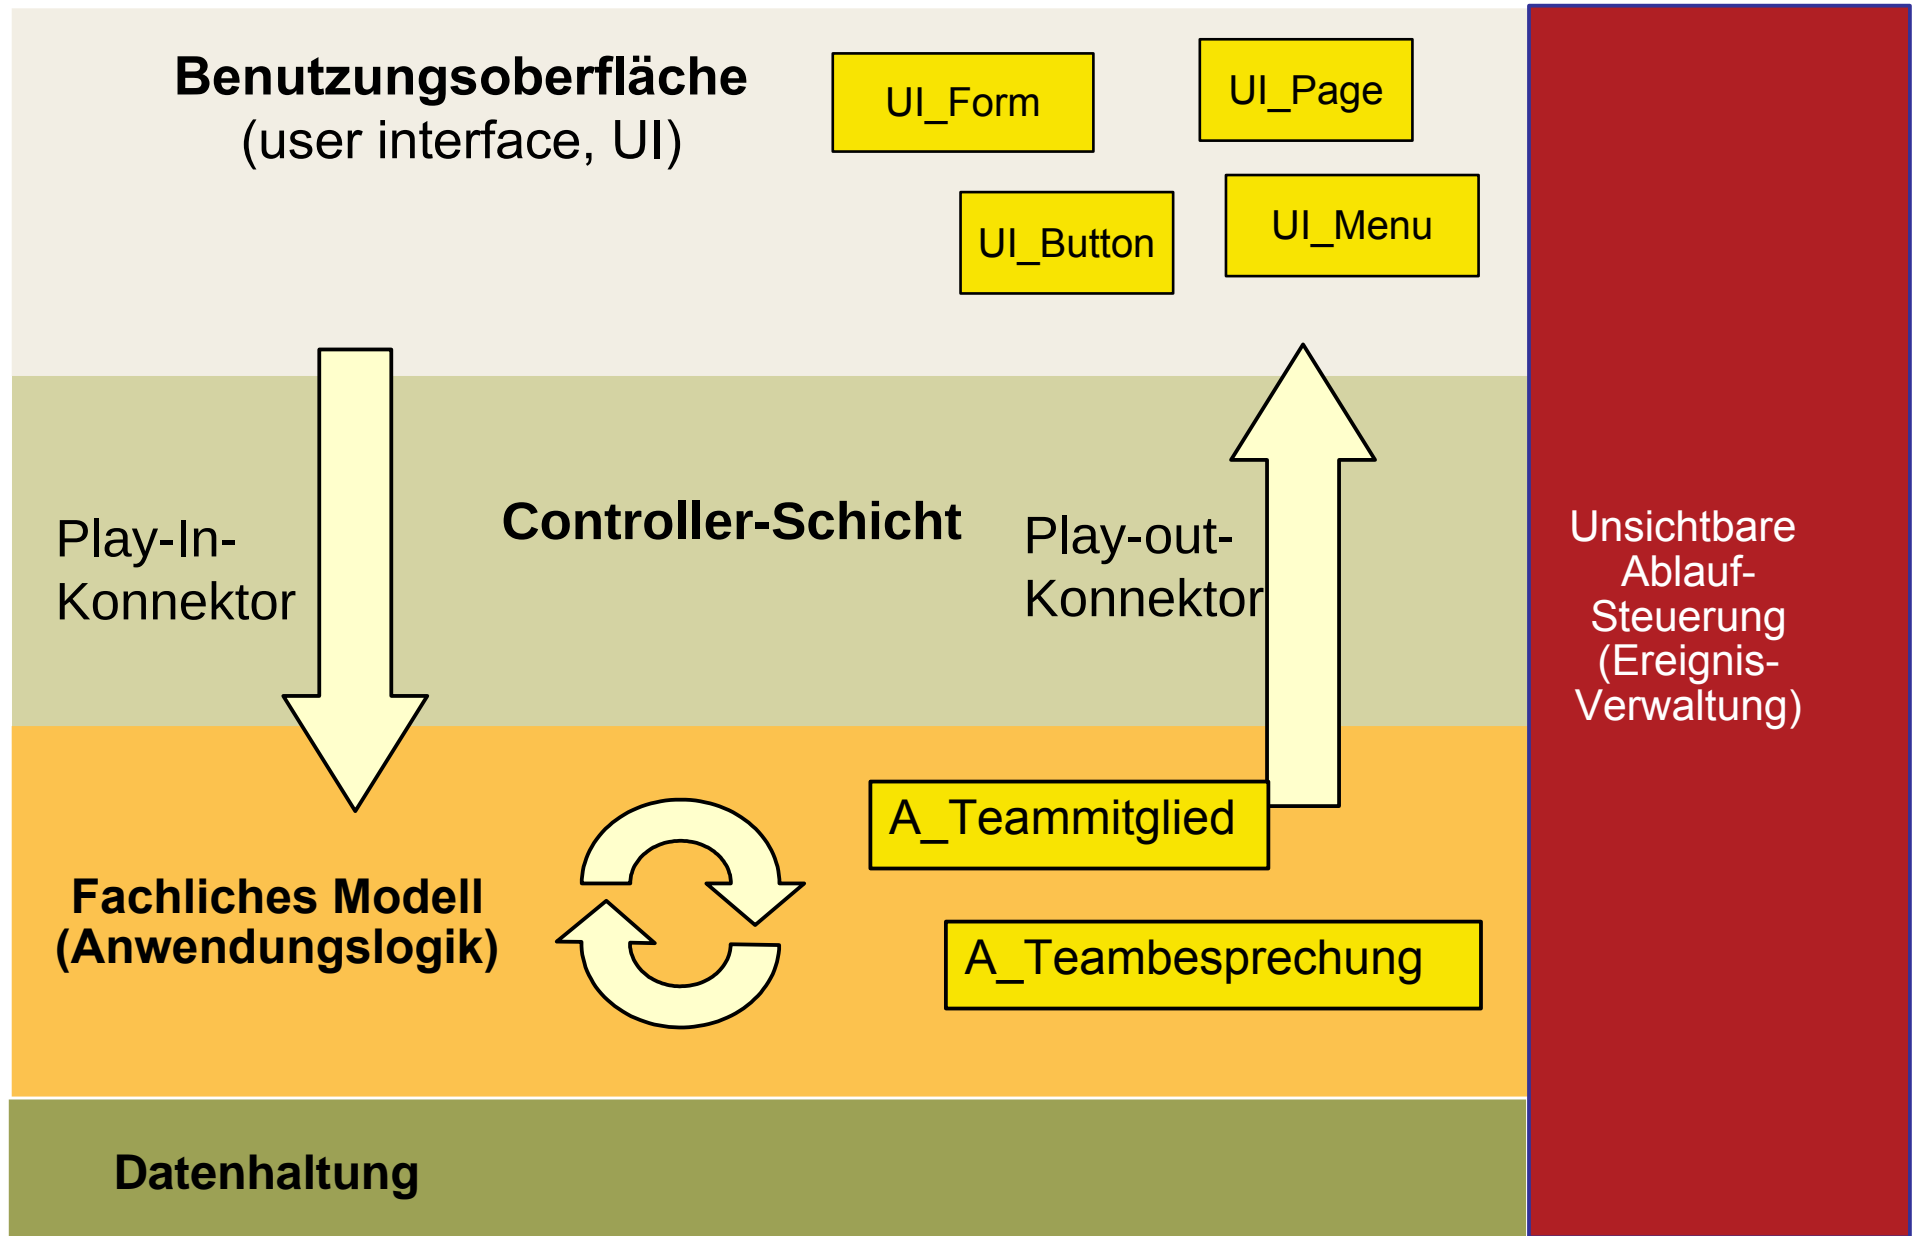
Benutzungsoberfläche
(user interface, UI)

UI_Form

UI_Page

UI_Button

UI_Menu

Play-In-
Konnektor

Controller-Schicht

Play-out-
Konnektor

Unsichtbare
Ablauf-
Steuerung
(Ereignis-
Verwaltung)

A_Teammitglied

Fachliches Modell
(Anwendungslogik)

A_Teambesprechung

Datenhaltung